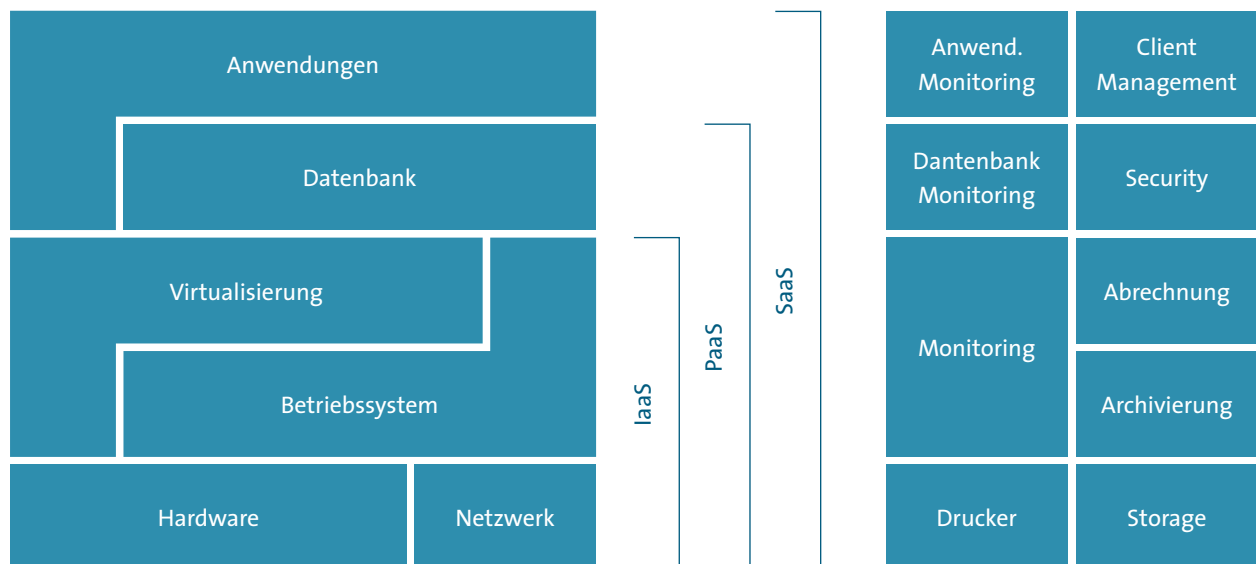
Anwendungen

Datenbank

Virtualisierung

Betriebssystem

Hardware

Netzwerk

IaaS

PaaS

SaaS

Anwend. Monitoring

Client Management

Dantenbank Monitoring

Security

Monitoring

Abrechnung

Archivierung

Drucker

Storage